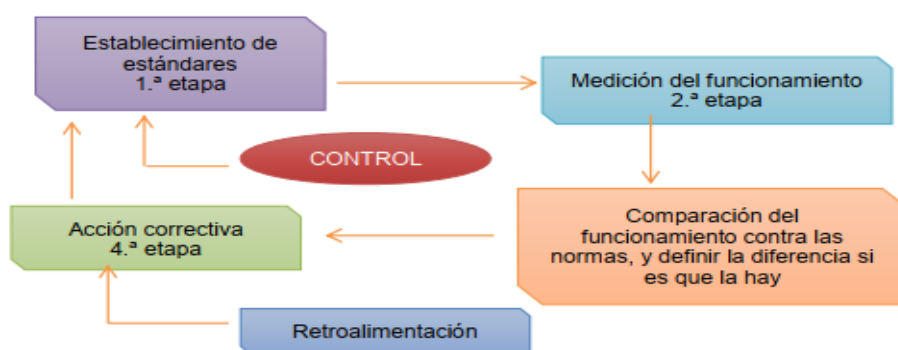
Establecimiento de estándares
1.ª etapa

Medición del funcionamiento
2.ª etapa

CONTROL

Comparación del funcionamiento contra las normas, y definir la diferencia si es que la hay

Acción correctiva
4.ª etapa

Retroalimentación